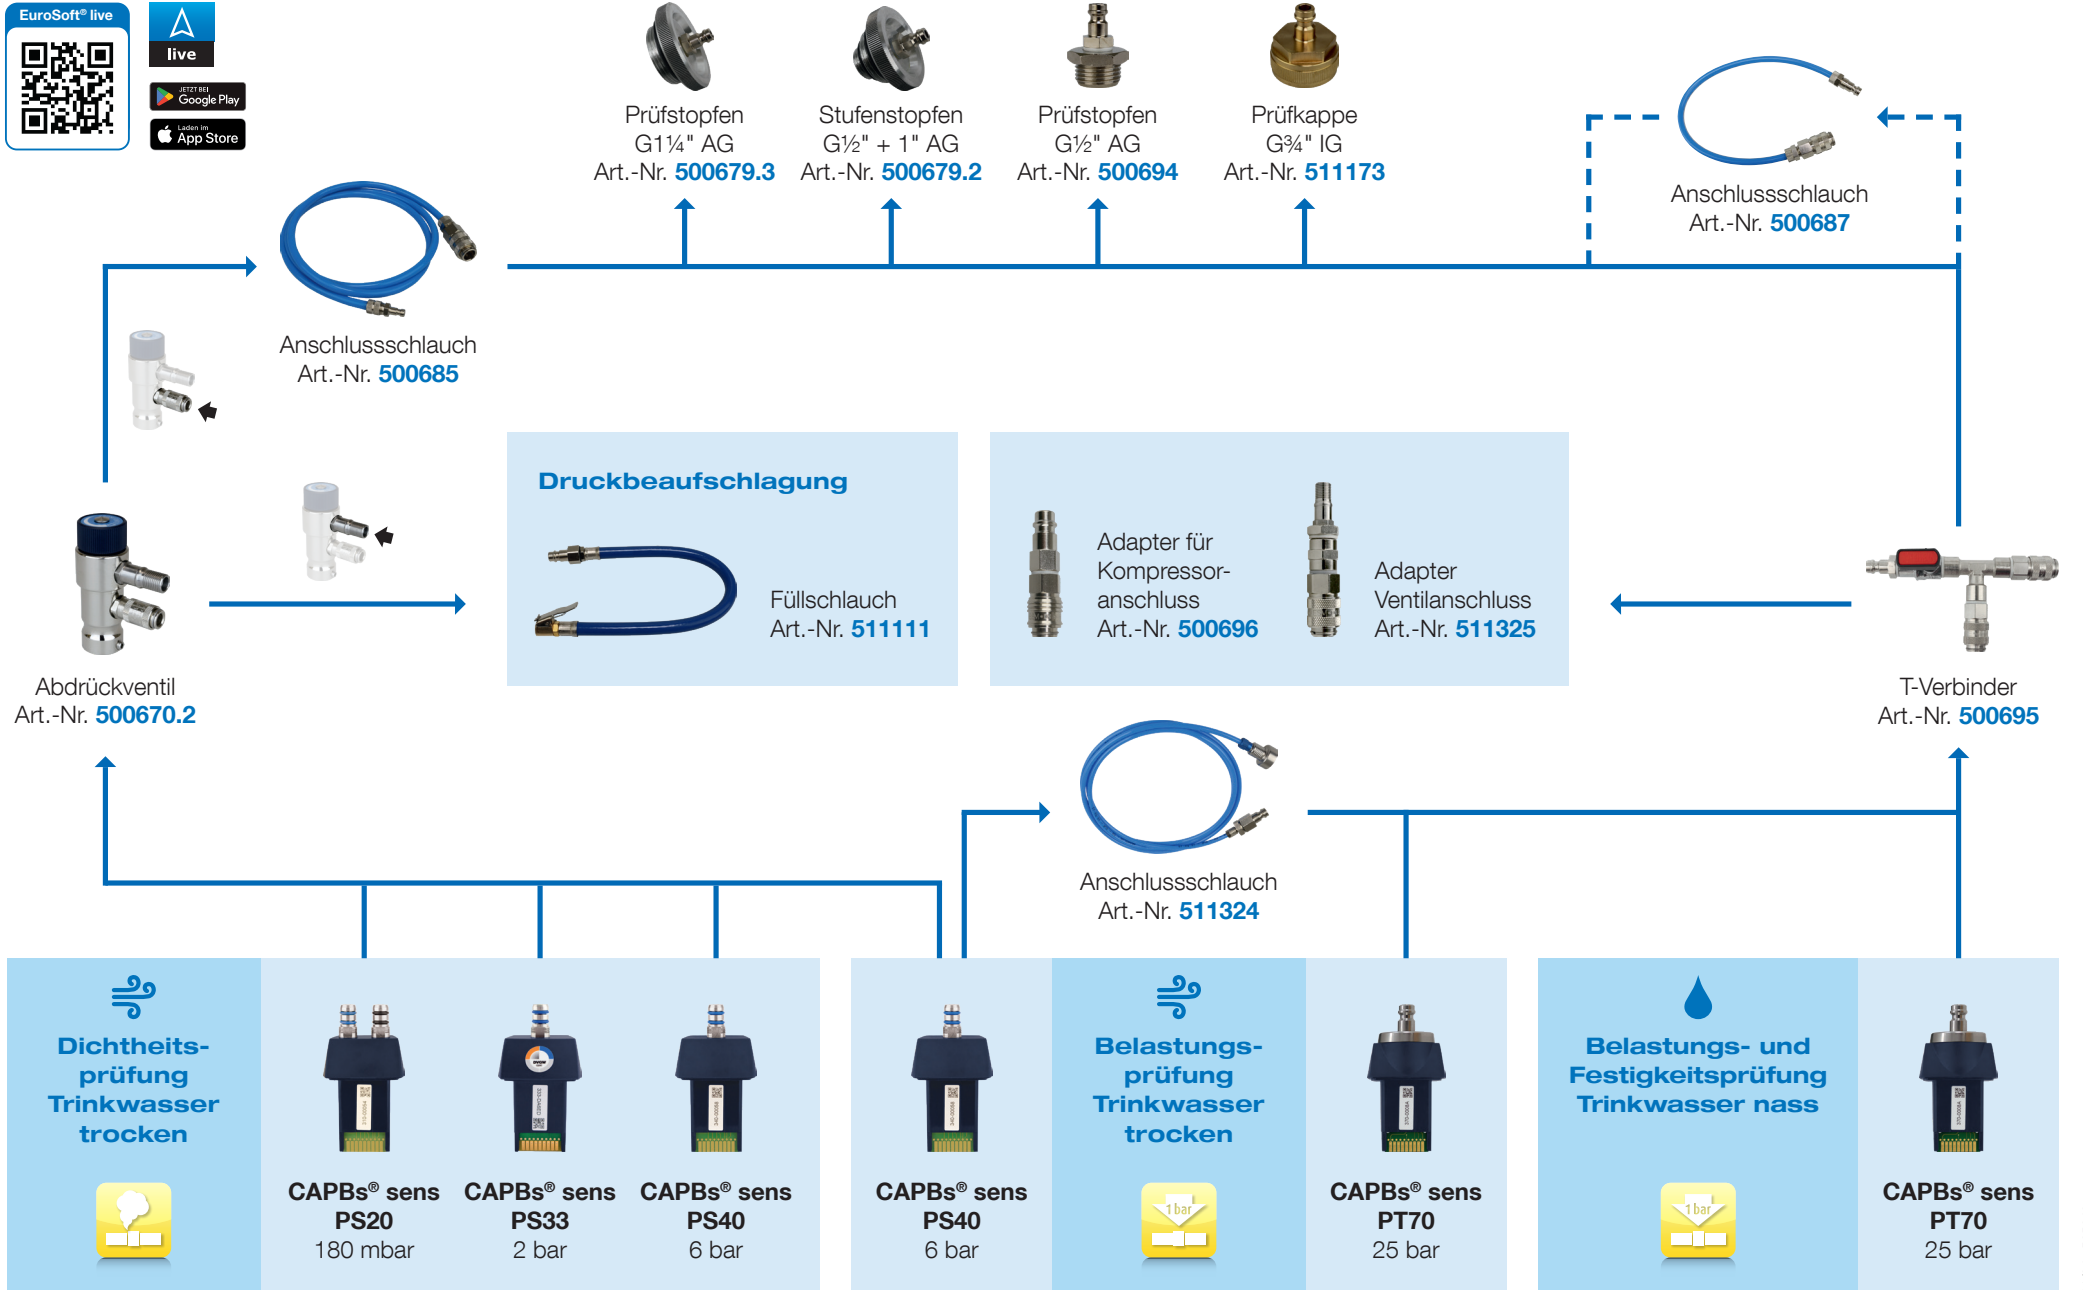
EuroSoft® live

live

JETZT BEI Google Play

Laden im App Store

Prüfstopfen G1¼" AG Art.-Nr. 500679.3

Stufenstopfen G½" + 1" AG Art.-Nr. 500679.2

Prüfstopfen G½" AG Art.-Nr. 500694

Prüfkappe G¾" IG Art.-Nr. 511173

Anschlussschlauch Art.-Nr. 500687

Anschlussschlauch Art.-Nr. 500685

Druckbeaufschlagung

Füllschlauch Art.-Nr. 511111

Adapter für Kompressoranschluss Art.-Nr. 500696

Adapter Ventilanschluss Art.-Nr. 511325

Abdrückventil Art.-Nr. 500670.2

T-Verbinder Art.-Nr. 500695

Anschlussschlauch Art.-Nr. 511324

Dichtheitsprüfung Trinkwasser trocken

CAPBs® sens PS20 180 mbar

CAPBs® sens PS33 2 bar

CAPBs® sens PS40 6 bar

CAPBs® sens PS40 6 bar

Belastungsprüfung Trinkwasser trocken

1 bar

CAPBs® sens PT70 25 bar

Belastungs- und Festigkeitsprüfung Trinkwasser nass

1 bar

CAPBs® sens PT70 25 bar